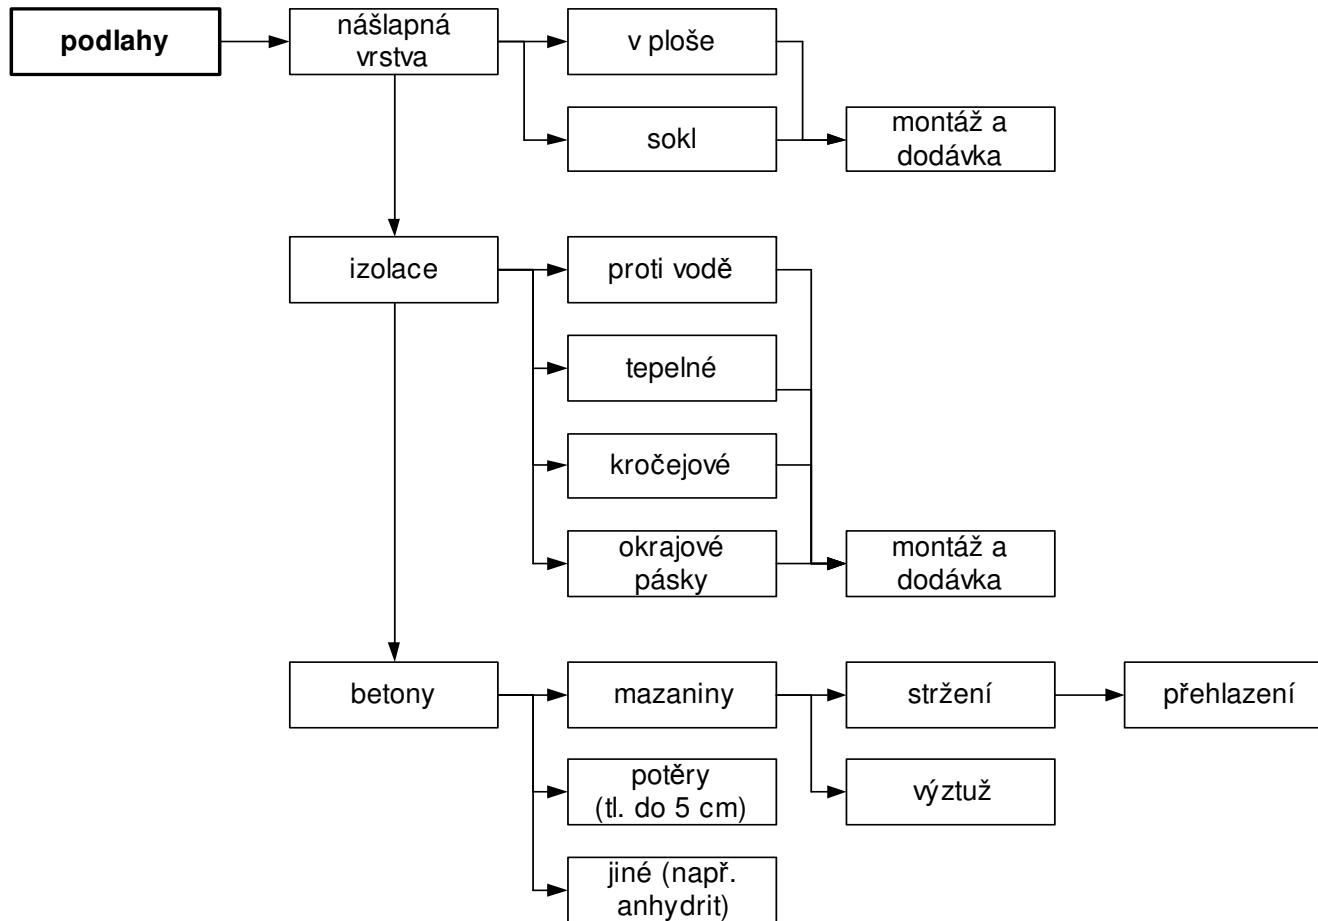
podlahy

nášlapná vrstva

v ploše

sokl

montáž a dodávka

izolace

proti vodě

tepelné

kročejové

okrajové pásky

montáž a dodávka

betony

mazaniny

stržení

přehlazení

výztuž

potěry (tl. do 5 cm)

jiné (např. anhydrit)